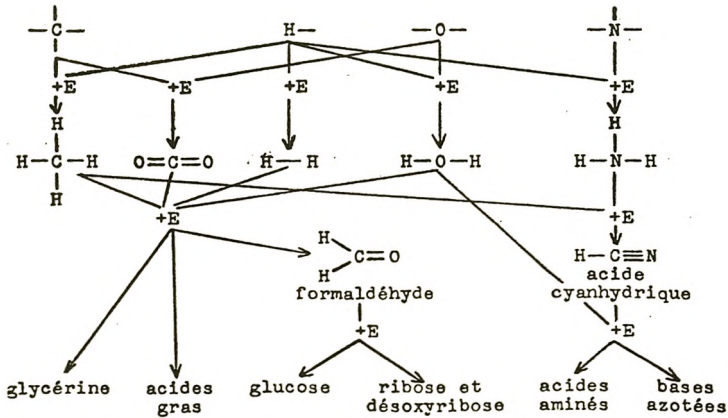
—C—
H—
—O—
—N—

+E
+E
+E
+E
+E

$CH_4$
O=C=O
H—H
H—O—H
$NH_3$

+E

$H_2C=O$
formaldéhyde

+E
H—C≡N
acide cyanhydrique

+E
+E

glycérine
acides gras
glucose
ribose et désoxyribose
acides aminés
bases azotées